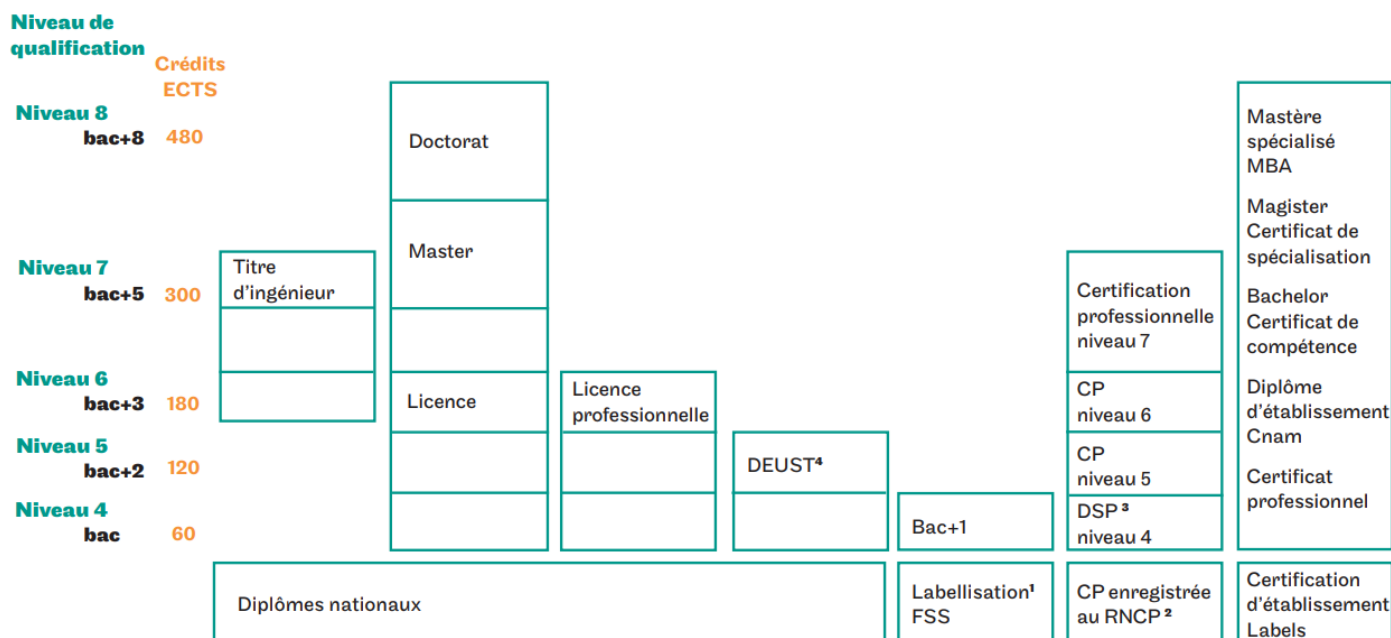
Niveau de qualification

Crédits ECTS

Niveau 8
bac+8 480

Niveau 7
bac+5 300

Niveau 6
bac+3 180

Niveau 5
bac+2 120

Niveau 4
bac 60

Titre d'ingénieur

Doctorat

Master

Licence

Licence professionnelle

DEUST⁴

Bac+1

Certification professionnelle niveau 7

CP niveau 6

CP niveau 5

DSP ³ niveau 4

Mastère spécialisé MBA

Magister Certificat de spécialisation

Bachelor Certificat de compétence

Diplôme d'établissement Cnam

Certificat professionnel

Diplômes nationaux

Labellisation¹ FSS

CP enregistrée au RNCP ²

Certification d'établissement Labels